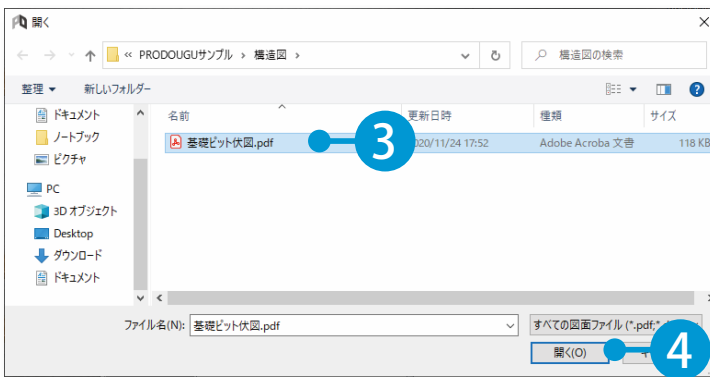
開く

« PRODOUGUサンプル › 構造図 ›

構造図の検索

整理 ▾ 新しいフォルダー

ドキュメント
ノートブック
ピクチャ
PC
3D オブジェクト
Desktop
ダウンロード
ドキュメント

| 名前 | 更新日時 | 種類 | サイズ |
|---|---|---|---|
| 基礎ピット伏図.pdf | 2020/11/24 17:52 | Adobe Acroba 文書 | 118 KB |

3

ファイル名(N): 基礎ピット伏図.pdf

すべての図面ファイル (*.pdf;*

開く(O)

4